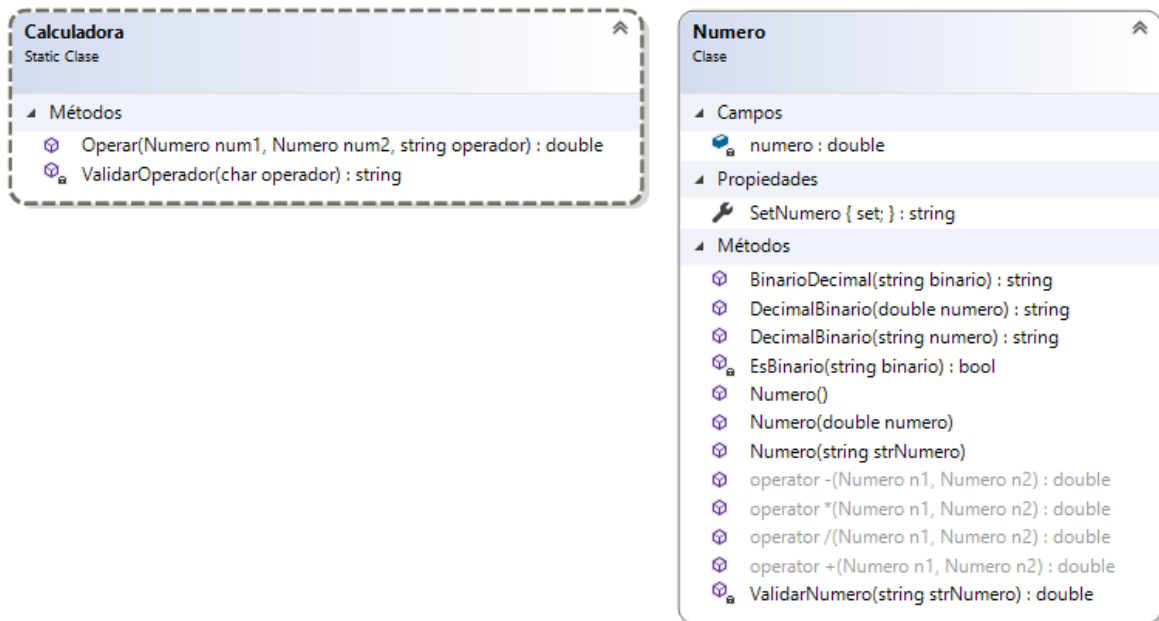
Calculadora
Static Clase

Métodos
Operar(Numero num1, Numero num2, string operador) : double
ValidarOperador(char operador) : string

Numero
Clase

Campos
numero : double

Propiedades
SetNumero { set; } : string

Métodos
BinarioDecimal(string binario) : string
DecimalBinario(double numero) : string
DecimalBinario(string numero) : string
EsBinario(string binario) : bool
Numero()
Numero(double numero)
Numero(string strNumero)
operator -(Numero n1, Numero n2) : double
operator *(Numero n1, Numero n2) : double
operator /(Numero n1, Numero n2) : double
operator +(Numero n1, Numero n2) : double
ValidarNumero(string strNumero) : double